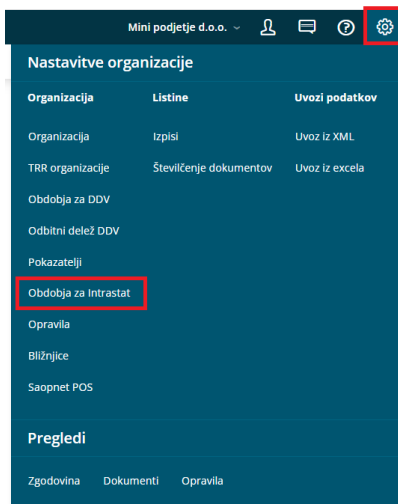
Mini podjetje d.o.o.

Nastavitve organizacije

Organizacija
Organizacija
TRR organizacije
Obdobja za DDV
Odbitni delež DDV
Pokazatelji
Obdobja za Intrastat
Opravila
Bližnjice
Saopnet POS

Listine
Izpisi
Številčenje dokumentov

Uvozi podatkov
Uvoz iz XML
Uvoz iz excela

Pregledi

Zgodovina Dokumenti Opravila